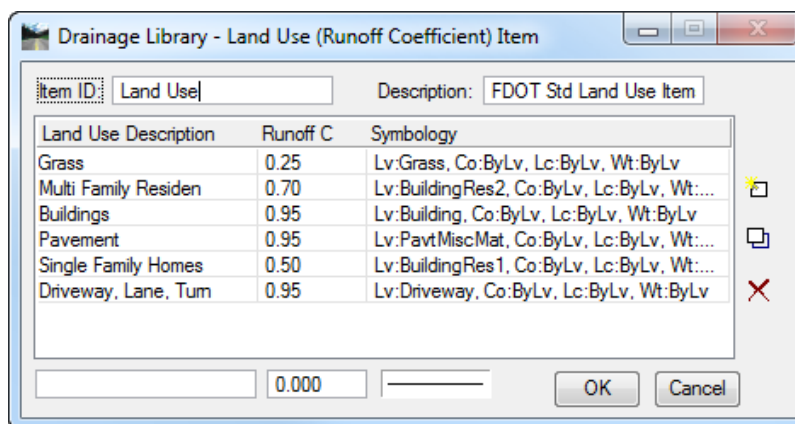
Drainage Library - Land Use (Runoff Coefficient) Item

Item ID: Land Use

Description: FDOT Std Land Use Item

| Land Use Description | Runoff C | Symbology |
|---|---|---|
| Grass | 0.25 | Lv:Grass, Co:ByLv, Lc:ByLv, Wt:ByLv |
| Multi Family Residen | 0.70 | Lv:BuildingRes2, Co:ByLv, Lc:ByLv, Wt:... |
| Buildings | 0.95 | Lv:Building, Co:ByLv, Lc:ByLv, Wt:ByLv |
| Pavement | 0.95 | Lv:PavtMiscMat, Co:ByLv, Lc:ByLv, Wt:... |
| Single Family Homes | 0.50 | Lv:BuildingRes1, Co:ByLv, Lc:ByLv, Wt:... |
| Driveway, Lane, Turn | 0.95 | Lv:Driveway, Co:ByLv, Lc:ByLv, Wt:ByLv |

0.000

OK

Cancel